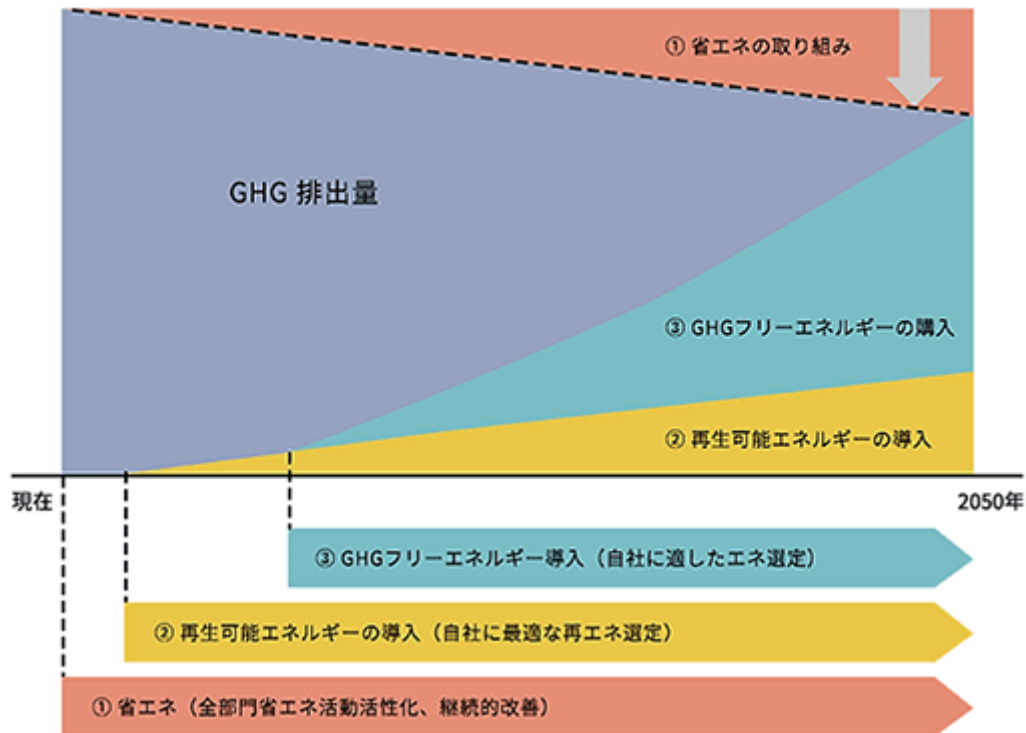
① 省エネの取り組み

GHG 排出量

③ GHGフリーエネルギーの購入

② 再生可能エネルギーの導入

現在

2050年

③ GHGフリーエネルギー導入（自社に適したエネ選定）

② 再生可能エネルギーの導入（自社に最適な再エネ選定）

① 省エネ（全部門省エネ活動活性化、継続的改善）